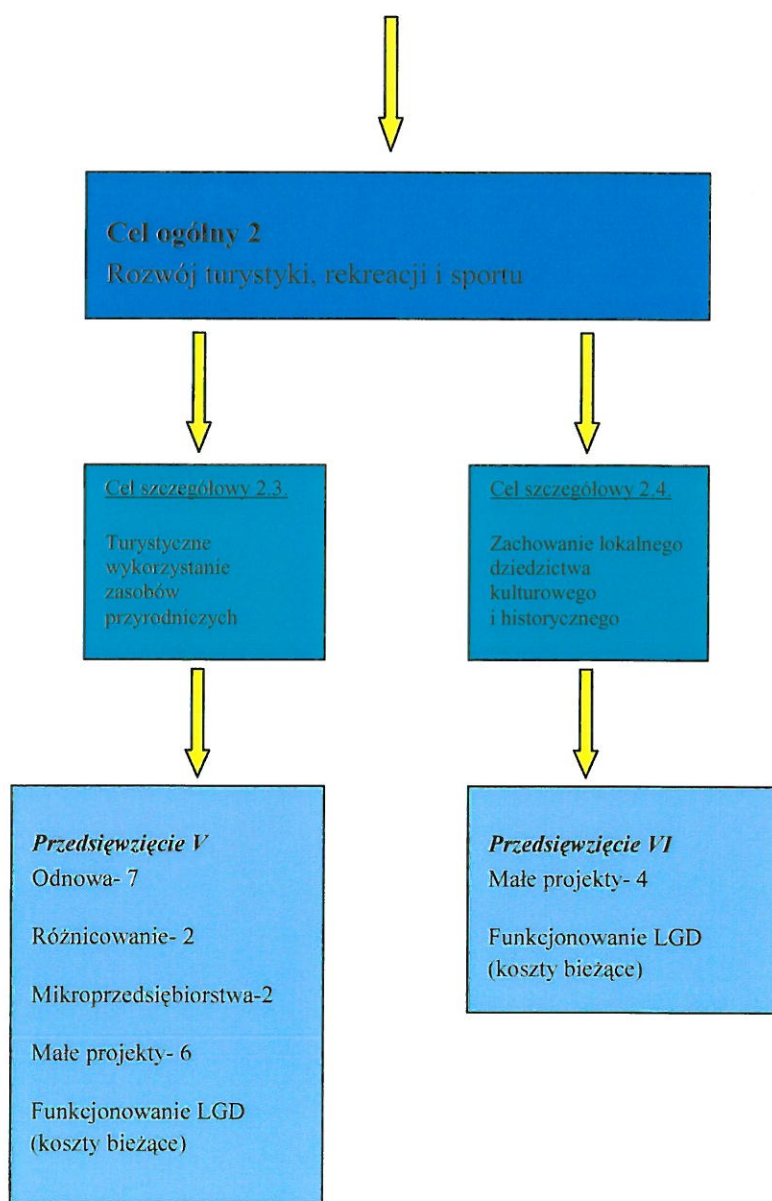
**Cel ogólny 2**
Rozwój turystyki, rekreacji i sportu

Cel szczegółowy 2.3.

Turystyczne wykorzystanie zasobów przyrodniczych

Cel szczegółowy 2.4.

Zachowanie lokalnego dziedzictwa kulturowego i historycznego

*Przedsięwzięcie V*
Odnowa- 7

Różnicowanie- 2

Mikroprzedsiębiorstwa-2

Małe projekty- 6

Funkcjonowanie LGD (koszty bieżące)

*Przedsięwzięcie VI*
Małe projekty- 4

Funkcjonowanie LGD (koszty bieżące)